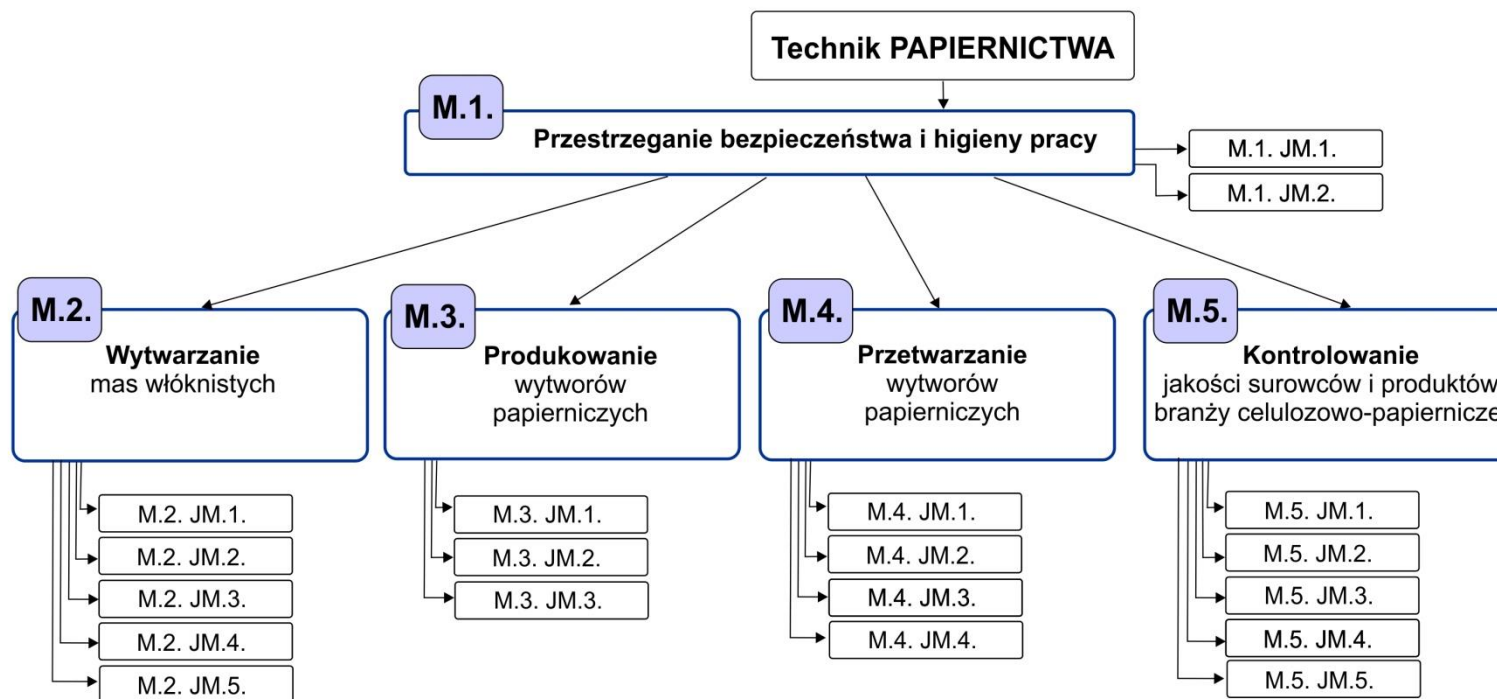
Technik PAPIERNICTWA

M.1.
Przestrzeganie bezpieczeństwa i higieny pracy

M.1. JM.1.
M.1. JM.2.

M.2.
Wytwarzanie
mas włóknistych

M.2. JM.1.
M.2. JM.2.
M.2. JM.3.
M.2. JM.4.
M.2. JM.5.

M.3.
Produkowanie
wytworów
papierniczych

M.3. JM.1.
M.3. JM.2.
M.3. JM.3.

M.4.
Przetwarzanie
wytworów
papierniczych

M.4. JM.1.
M.4. JM.2.
M.4. JM.3.
M.4. JM.4.

M.5.
Kontrolowanie
jakości surowców i produktów
branży celulozowo-papiernicze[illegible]

M.5. JM.1.
M.5. JM.2.
M.5. JM.3.
M.5. JM.4.
M.5. JM.5.